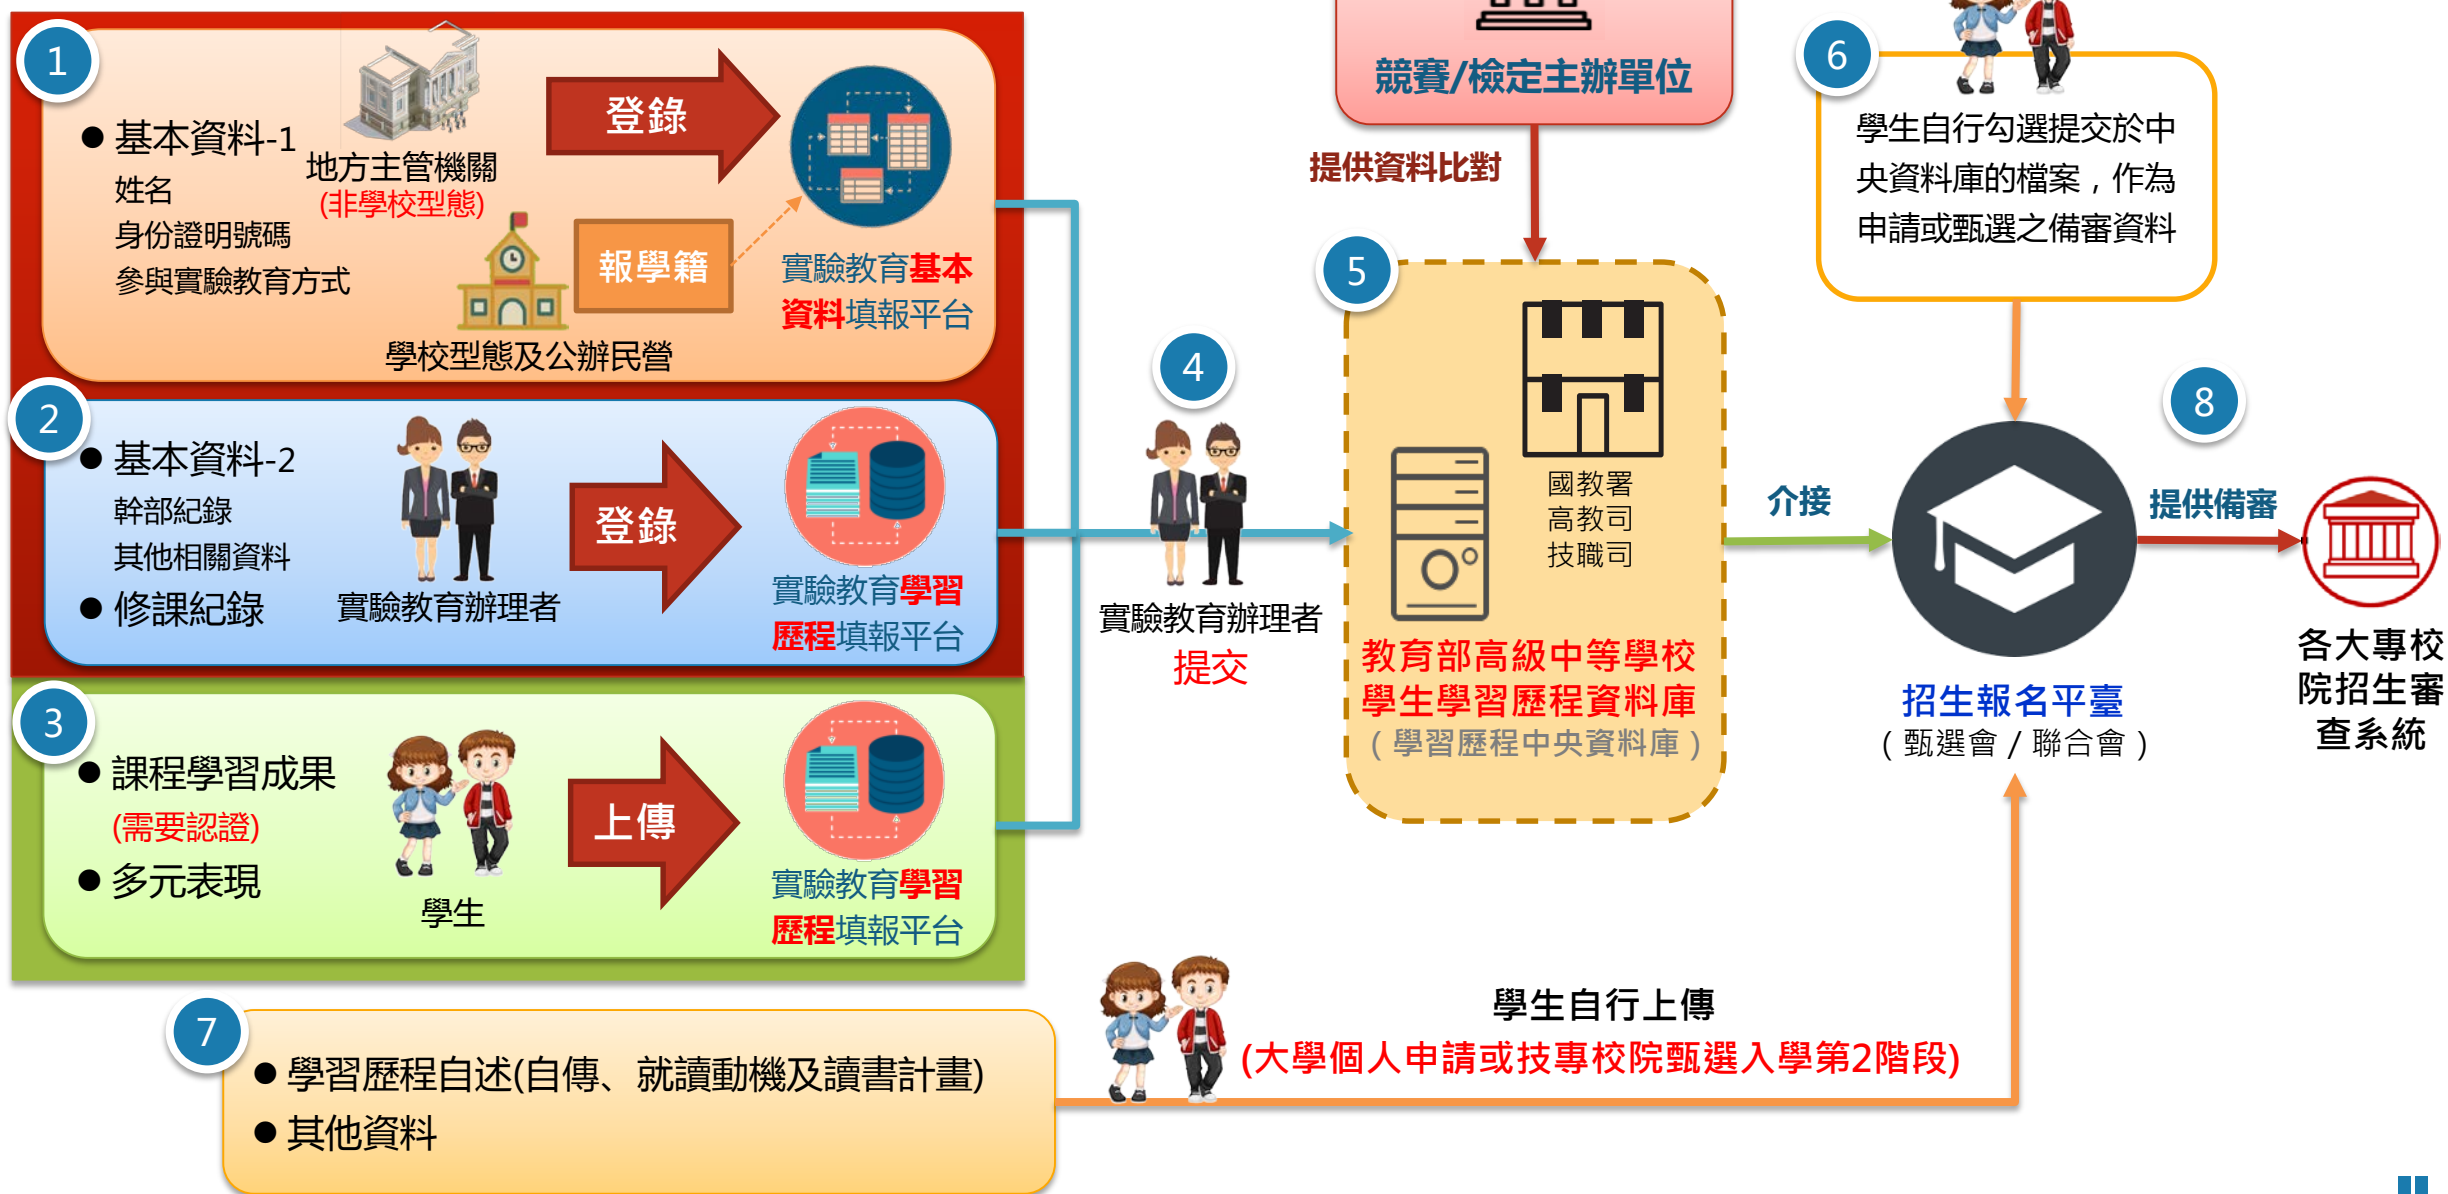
1

● 基本資料-1
姓名
身份證明號碼
參與實驗教育方式

地方主管機關
(非學校型態)

登錄

報學籍

學校型態及公辦民營

實驗教育基本資料填報平台

2

● 基本資料-2
幹部紀錄
其他相關資料
● 修課紀錄

實驗教育辦理者

登錄

實驗教育學習歷程填報平台

3

● 課程學習成果
(需要認證)
● 多元表現

學生

上傳

實驗教育學習歷程填報平台

4

實驗教育辦理者
提交

競賽/檢定主辦單位

提供資料比對

5

國教署
高教司
技職司

教育部高級中等學校學生學習歷程資料庫
（學習歷程中央資料庫）

6

學生自行勾選提交於中央資料庫的檔案，作為申請或甄選之備審資料

介接

8

提供備審

招生報名平臺
（甄選會 / 聯合會）

各大專校院招生審查系統

7

● 學習歷程自述(自傳、就讀動機及讀書計畫)
● 其他資料

學生自行上傳
(大學個人申請或技專校院甄選入學第2階段)